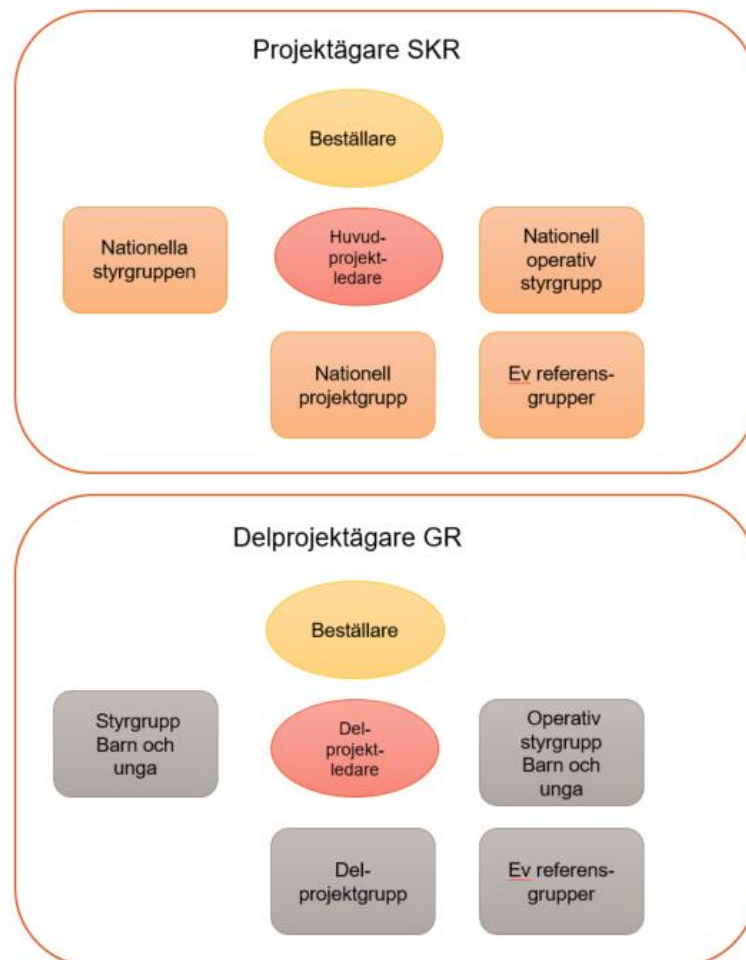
Projektägare SKR

Beställare

Nationella styrgruppen

Huvudprojektledare

Nationell operativ styrgrupp

Nationell projektgrupp

Ev referensgrupper

Delprojektägare GR

Beställare

Styrgrupp Barn och unga

Delprojektledare

Operativ styrgrupp Barn och unga

Delprojektgrupp

Ev referensgrupper